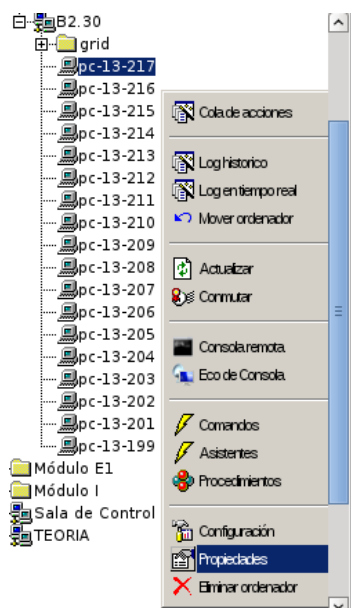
B2.30
grid
pc-13-217
pc-13-216
pc-13-215
pc-13-214
pc-13-213
pc-13-212
pc-13-211
pc-13-210
pc-13-209
pc-13-208
pc-13-207
pc-13-206
pc-13-205
pc-13-204
pc-13-203
pc-13-202
pc-13-201
pc-13-199
Módulo E1
Módulo I
Sala de Control
TEORIA

Cola de acciones
Log historico
Log en tiempo real
Mover ordenador
Actualizar
Conmutar
Consola remota
Eco de Consola
Comandos
Asistentes
Procedimientos
Configuración
Propiedades
Eliminar ordenador